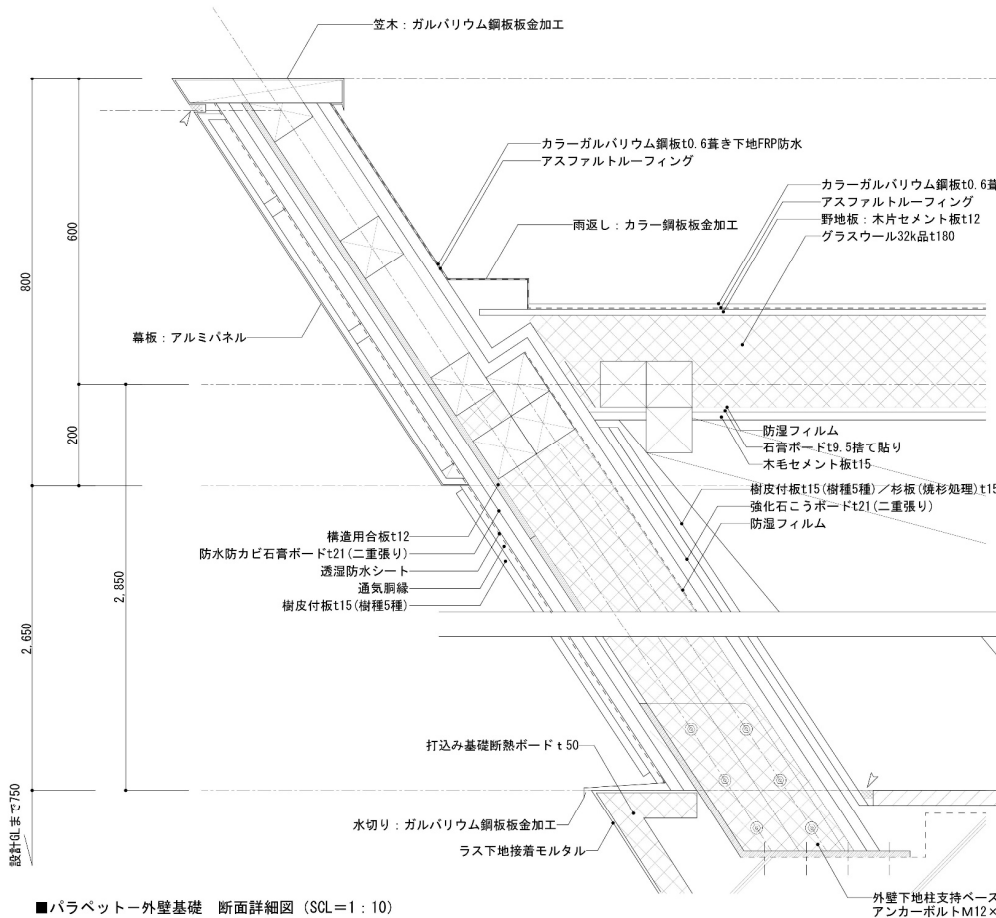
笠木：ガルバリウム鋼板板金加工

カラーガルバリウム鋼板t0.6葺き下地FRP防水
アスファルトルーフィング

カラーガルバリウム鋼板t0.6葺
アスファルトルーフィング
野地板：木片セメント板t12
グラスウール32k品t180

雨返し：カラー鋼板板金加工

800
600
200
2,850
2,650

幕板：アルミパネル

防湿フィルム
石膏ボードt9.5捨て貼り
木毛セメント板t15

樹皮付板t15(樹種5種)／杉板(焼杉処理)t15
強化石こうボードt21(二重張り)
防湿フィルム

構造用合板t12
防水防カビ石膏ボードt21(二重張り)
透湿防水シート
通気胴縁
樹皮付板t15(樹種5種)

打込み基礎断熱ボードｔ50

設計GLまで750

水切り：ガルバリウム鋼板板金加工
ラス下地接着モルタル

外壁下地柱支持ベース
アンカーボルトM12×

■パラペットー外壁基礎　断面詳細図 (SCL＝1：10)